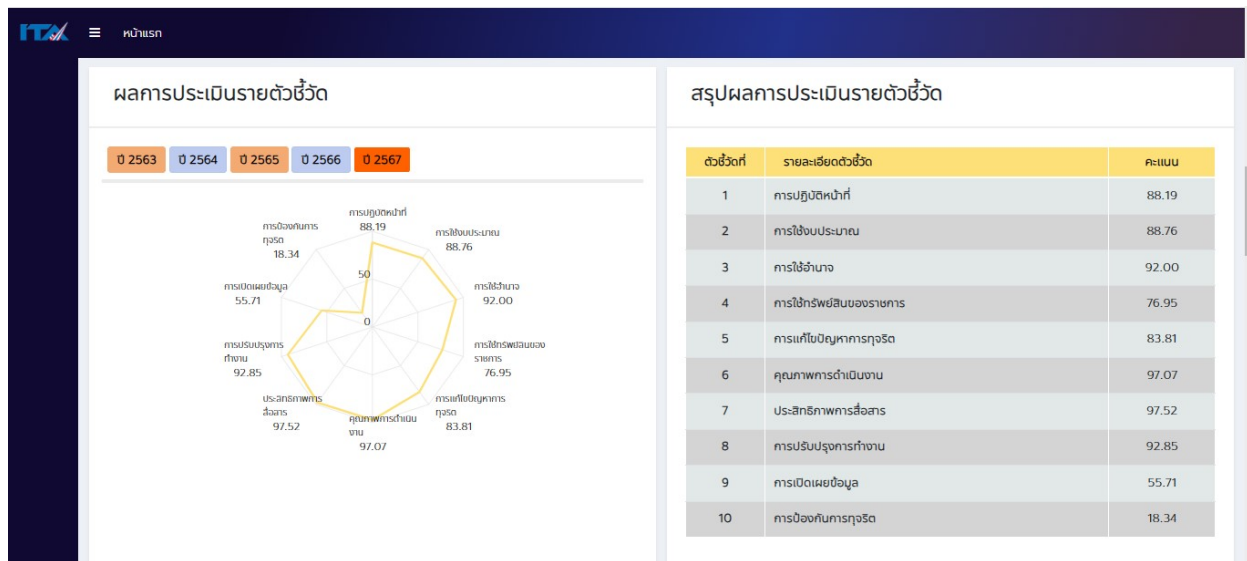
ITA ≡ หน้าแรก

ผลการประเมินรายตัวชี้วัด

ปี 2563 ปี 2564 ปี 2565 ปี 2566 ปี 2567

การปฏิบัติหน้าที่ 88.19
การใช้งบประมาณ 88.76
การใช้อำนาจ 92.00
การใช้ทรัพย์สินของราชการ 76.95
การแก้ไขปัญหาการทุจริต 83.81
คุณภาพการดำเนินงาน 97.07
ประสิทธิภาพการสื่อสาร 97.52
การปรับปรุงการทำงาน 92.85
การเปิดเผยข้อมูล 55.71
การป้องกันการทุจริต 18.34
50
0

สรุปผลการประเมินรายตัวชี้วัด

| ตัวชี้วัดที่ | รายละเอียดตัวชี้วัด | คะแนน |
|---|---|---|
| 1 | การปฏิบัติหน้าที่ | 88.19 |
| 2 | การใช้งบประมาณ | 88.76 |
| 3 | การใช้อำนาจ | 92.00 |
| 4 | การใช้ทรัพย์สินของราชการ | 76.95 |
| 5 | การแก้ไขปัญหาการทุจริต | 83.81 |
| 6 | คุณภาพการดำเนินงาน | 97.07 |
| 7 | ประสิทธิภาพการสื่อสาร | 97.52 |
| 8 | การปรับปรุงการทำงาน | 92.85 |
| 9 | การเปิดเผยข้อมูล | 55.71 |
| 10 | การป้องกันการทุจริต | 18.34 |